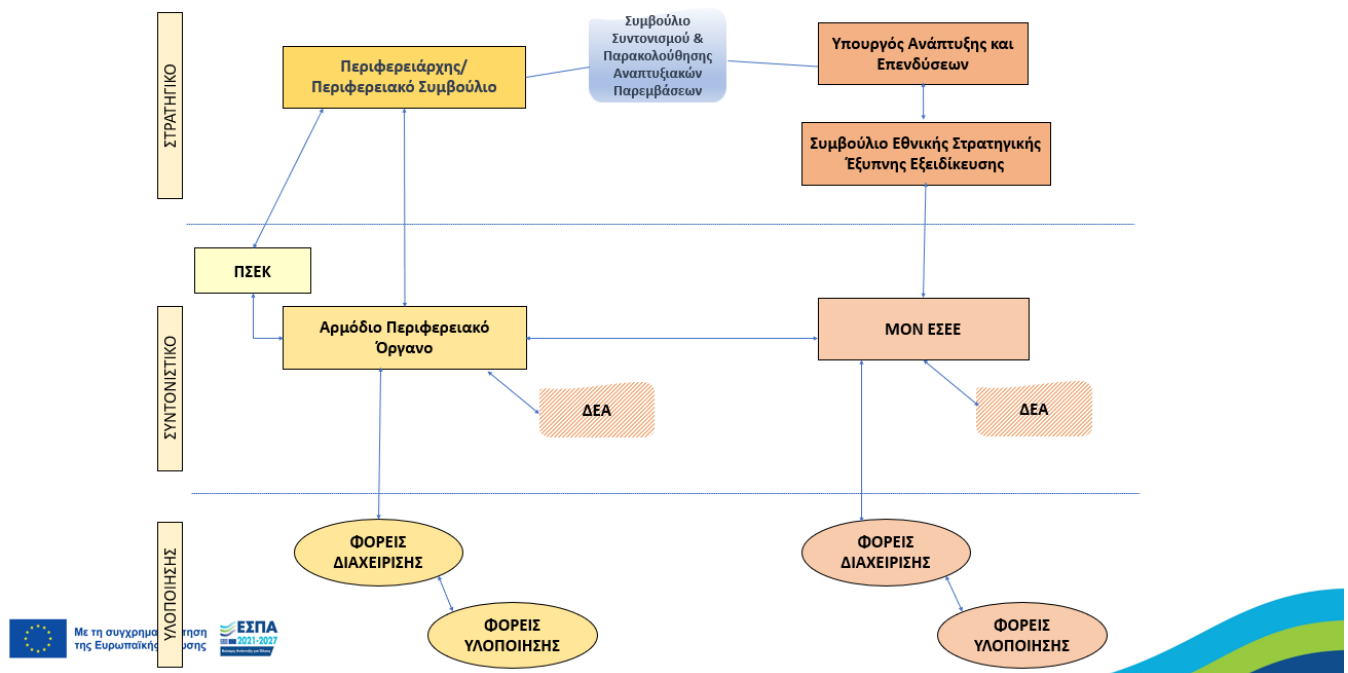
ΣΤΡΑΤΗΓΙΚΟ

Περιφερειάρχης/ Περιφερειακό Συμβούλιο

Συμβούλιο Συντονισμού & Παρακολούθησης Αναπτυξιακών Παρεμβάσεων

Υπουργός Ανάπτυξης και Επενδύσεων

Συμβούλιο Εθνικής Στρατηγικής Έξυπνης Εξειδίκευσης

ΠΣΕΚ

ΣΥΝΤΟΝΙΣΤΙΚΟ

Αρμόδιο Περιφερειακό Όργανο

ΜΟΝ ΕΣΕΕ

ΔΕΑ

ΔΕΑ

ΥΛΟΠΟΙΗΣΗΣ

ΦΟΡΕΙΣ ΔΙΑΧΕΙΡΙΣΗΣ

ΦΟΡΕΙΣ ΔΙΑΧΕΙΡΙΣΗΣ

ΦΟΡΕΙΣ ΥΛΟΠΟΙΗΣΗΣ

ΦΟΡΕΙΣ ΥΛΟΠΟΙΗΣΗΣ

Με τη συγχρημα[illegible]τηση της Ευρωπαϊκή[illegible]υσης

ΕΣΠΑ 2021-2027